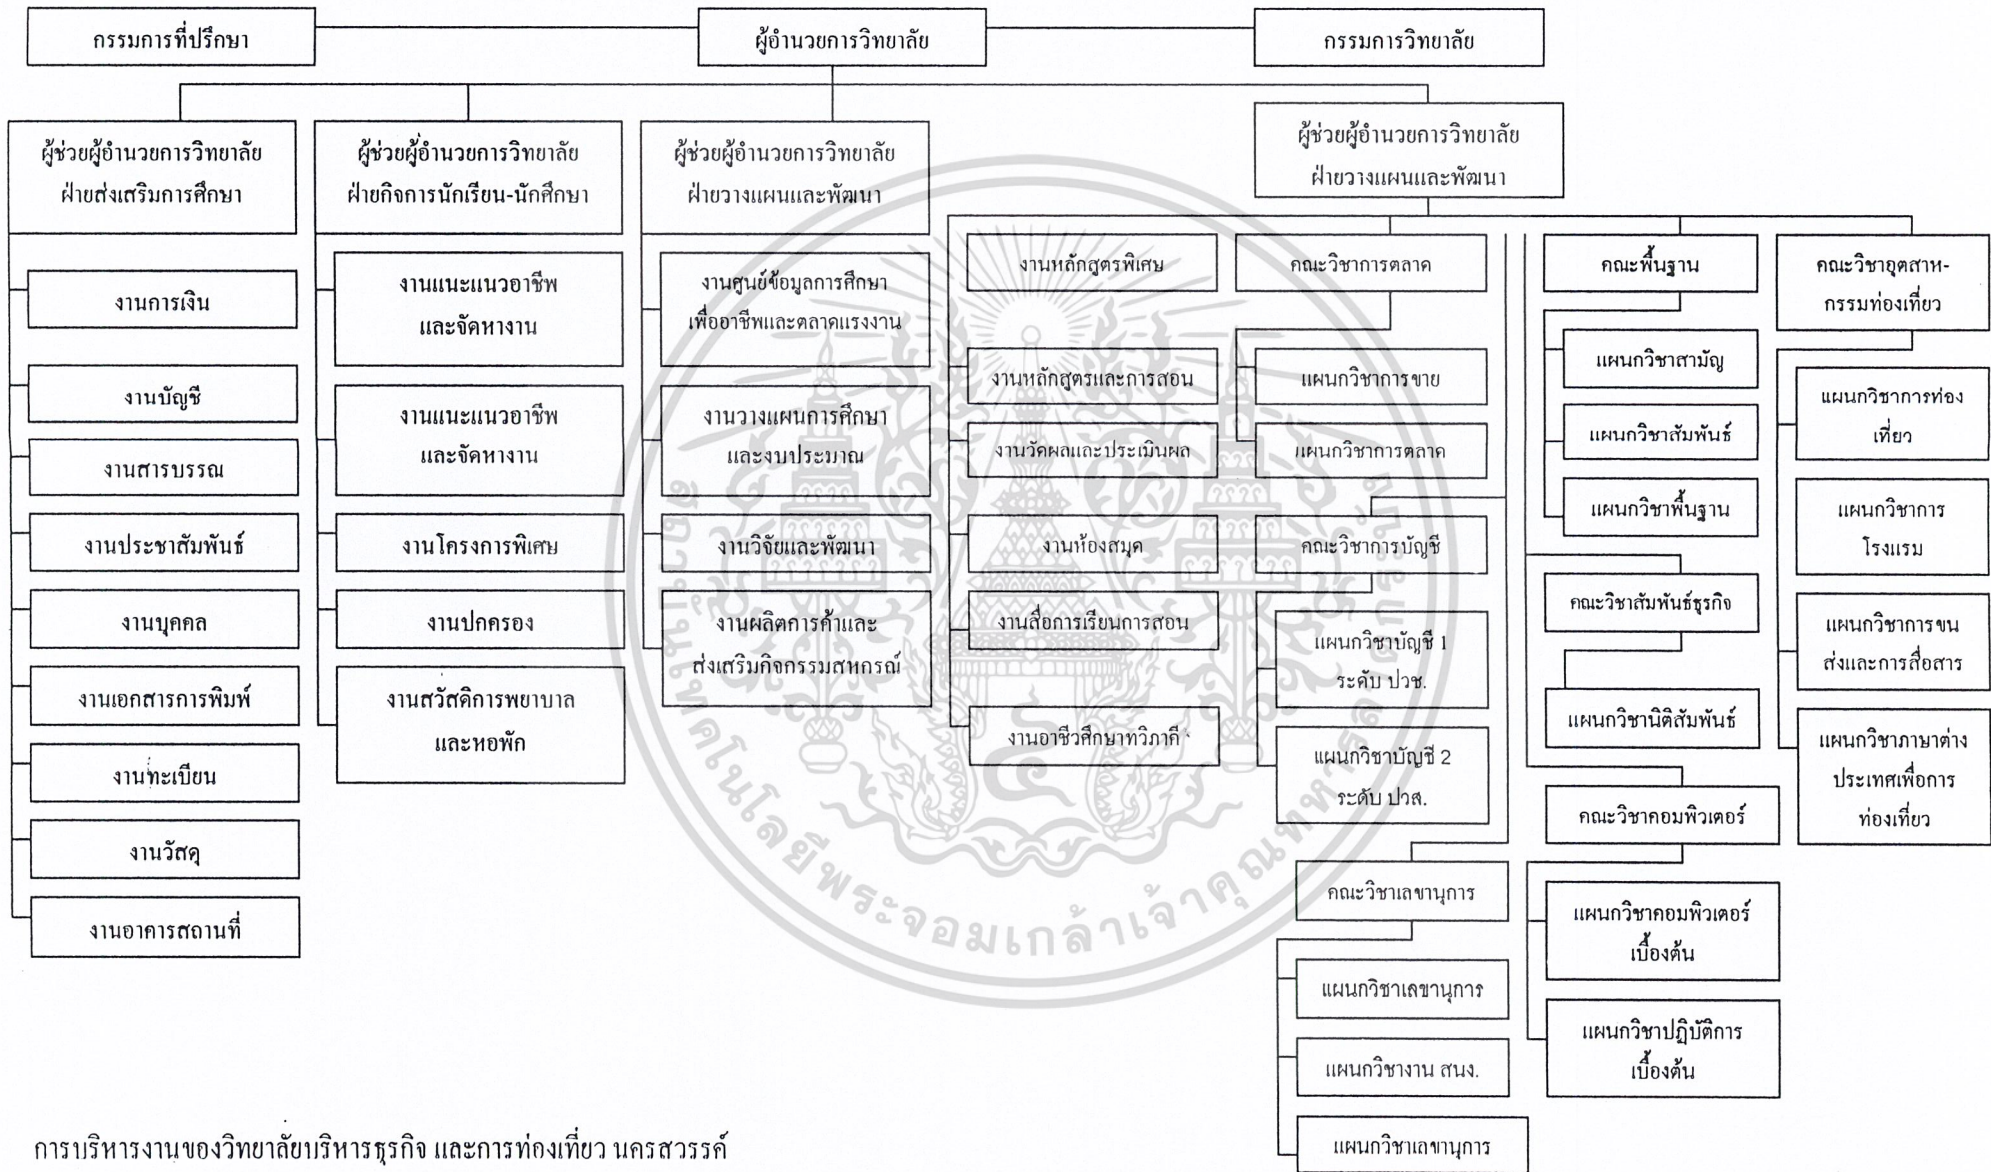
กรรมการที่ปรึกษา

ผู้อำนวยการวิทยาลัย

กรรมการวิทยาลัย

ผู้ช่วยผู้อำนวยการวิทยาลัย ฝ่ายส่งเสริมการศึกษา

งานการเงิน

งานบัญชี

งานสารบรรณ

งานประชาสัมพันธ์

งานบุคคล

งานเอกสารการพิมพ์

งานทะเบียน

งานวัสดุ

งานอาคารสถานที่

ผู้ช่วยผู้อำนวยการวิทยาลัย ฝ่ายกิจการนักเรียน-นักศึกษา

งานแนะแนวอาชีพ และจัดหางาน

งานแนะแนวอาชีพ และจัดหางาน

งานโครงการพิเศษ

งานปกครอง

งานสวัสดิการพยาบาล และหอพัก

ผู้ช่วยผู้อำนวยการวิทยาลัย ฝ่ายวางแผนและพัฒนา

งานศูนย์ข้อมูลการศึกษา เพื่ออาชีพและตลาดแรงงาน

งานวางแผนการศึกษา และงบประมาณ

งานวิจัยและพัฒนา

งานผลิตการค้าและ ส่งเสริมกิจกรรมสหกรณ์

ผู้ช่วยผู้อำนวยการวิทยาลัย ฝ่ายวางแผนและพัฒนา

งานหลักสูตรพิเศษ

งานหลักสูตรและการสอน

งานวัดผลและประเมินผล

งานห้องสมุด

งานสื่อการเรียนการสอน

งานอาชีวศึกษาทวิภาคี

คณะวิชาการตลาด

แผนกวิชาการขาย

แผนกวิชาการตลาด

คณะวิชาการบัญชี

แผนกวิชาบัญชี 1 ระดับ ปวช.

แผนกวิชาบัญชี 2 ระดับ ปวส.

คณะวิชาเลขานุการ

แผนกวิชาเลขานุการ

แผนกวิชางาน สนง.

แผนกวิชาเลขานุการ

คณะพื้นฐาน

แผนกวิชาสามัญ

แผนกวิชาสัมพันธ์

แผนกวิชาพื้นฐาน

คณะวิชาสัมพันธ์ธุรกิจ

แผนกวิชานิติสัมพันธ์

คณะวิชาคอมพิวเตอร์

แผนกวิชาคอมพิวเตอร์ เบื้องต้น

แผนกวิชาปฏิบัติการ เบื้องต้น

คณะวิชาอุตสาห-กรรมท่องเที่ยว

แผนกวิชาการท่อง เที่ยว

แผนกวิชาการ โรงแรม

แผนกวิชาการขน ส่งและการสื่อสาร

แผนกวิชาภาษาต่าง ประเทศเพื่อการ ท่องเที่ยว

สถาบันเทคโนโลยีพระจอมเกล้าเจ้าคุณทหาร

การบริหารงานของวิทยาลัยบริหารธุรกิจ และการท่องเที่ยว นครสวรรค์